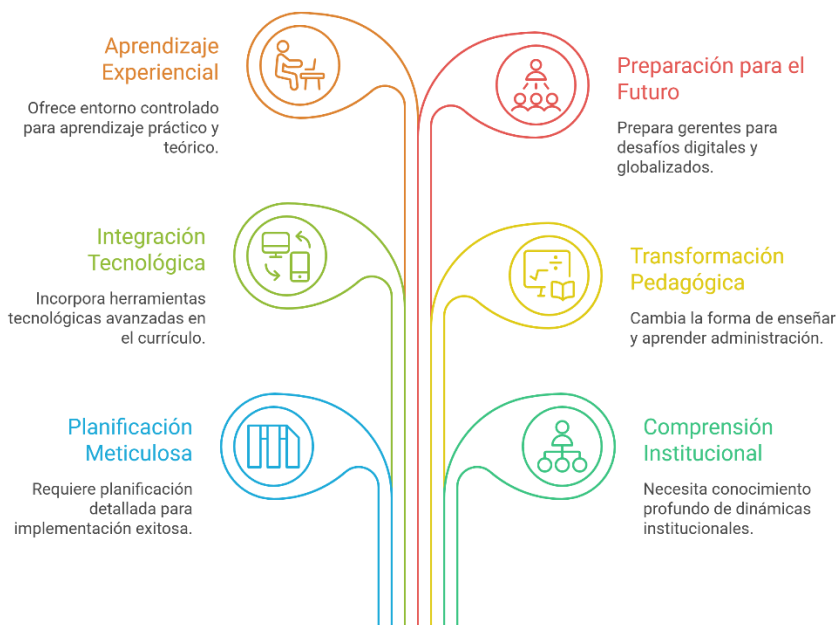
Aprendizaje Experiencial

Ofrece entorno controlado para aprendizaje práctico y teórico.

Preparación para el Futuro

Prepara gerentes para desafíos digitales y globalizados.

Integración Tecnológica

Incorpora herramientas tecnológicas avanzadas en el currículo.

Transformación Pedagógica

Cambia la forma de enseñar y aprender administración.

Planificación Meticulosa

Requiere planificación detallada para implementación exitosa.

Comprensión Institucional

Necesita conocimiento profundo de dinámicas institucionales.